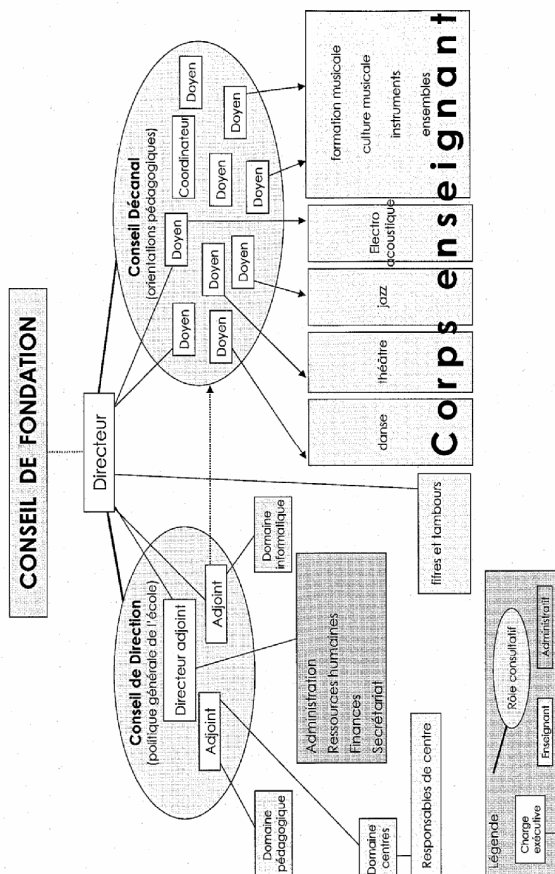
CONSEIL DE FONDATION

Directeur

Conseil de Direction
(politique générale de l'école)

Directeur adjoint

Adjoint

Adjoint

Domaine informatique

Domaine pédagogique

Domaine centres

Administration
Ressources humaines
Finances
Secrétariat

Responsables de centre

fifres et tambours

Conseil Décanal
(orientations pédagogiques)

Doyen

Doyen

Doyen

Doyen

Doyen

Doyen

Coordinateur

Doyen

Doyen

Doyen

danse

théâtre

jazz

Electro acoustique

formation musicale
culture musicale
instruments
ensembles

Corps enseignant

Légende

Rôle consultatif

Charge exécutive

Enseignant

Administratif